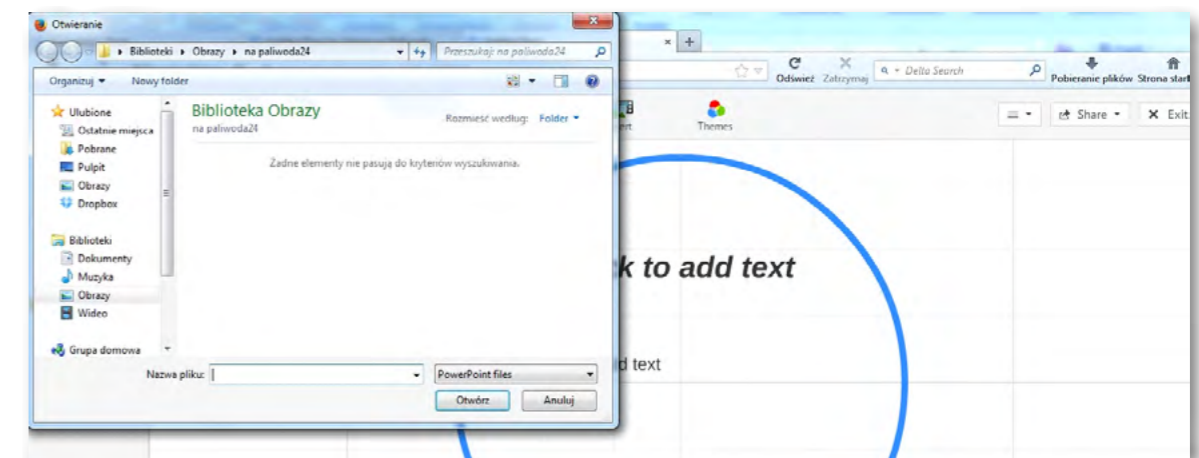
Otwieranie

Biblioteki ▸ Obrazy ▸ na paliwoda24

Przeszukaj: na paliwoda24

Organizuj ▾ Nowy folder

Ulubione
Ostatnie miejsca
Pobrane
Pulpit
Obrazy
Dropbox

Biblioteki
Dokumenty
Muzyka
Obrazy
Wideo

Grupa domowa

Biblioteka Obrazy
na paliwoda24

Rozmieść według: Folder ▾

Żadne elementy nie pasują do kryteriów wyszukiwania.

Nazwa pliku:

PowerPoint files

Otwórz Anuluj

Odśwież Zatrzymaj

Delta Search

Pobieranie plików Strona start

Themes

Share ▾ Exit

k to add text

d text